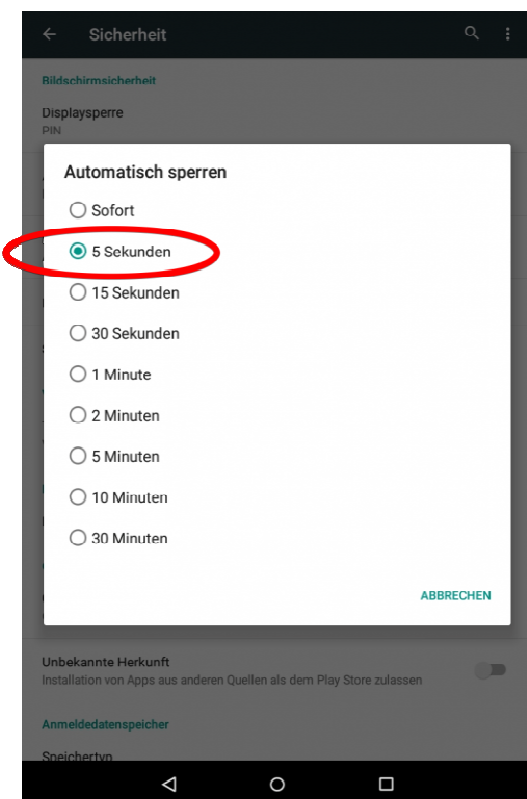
Sicherheit

Bildschirmsicherheit

Displaysperre
PIN

Automatisch sperren

Sofort

5 Sekunden

15 Sekunden

30 Sekunden

1 Minute

2 Minuten

5 Minuten

10 Minuten

30 Minuten

ABBRECHEN

Unbekannte Herkunft
Installation von Apps aus anderen Quellen als dem Play Store zulassen

Anmeldedatenspeicher

Speichertyp